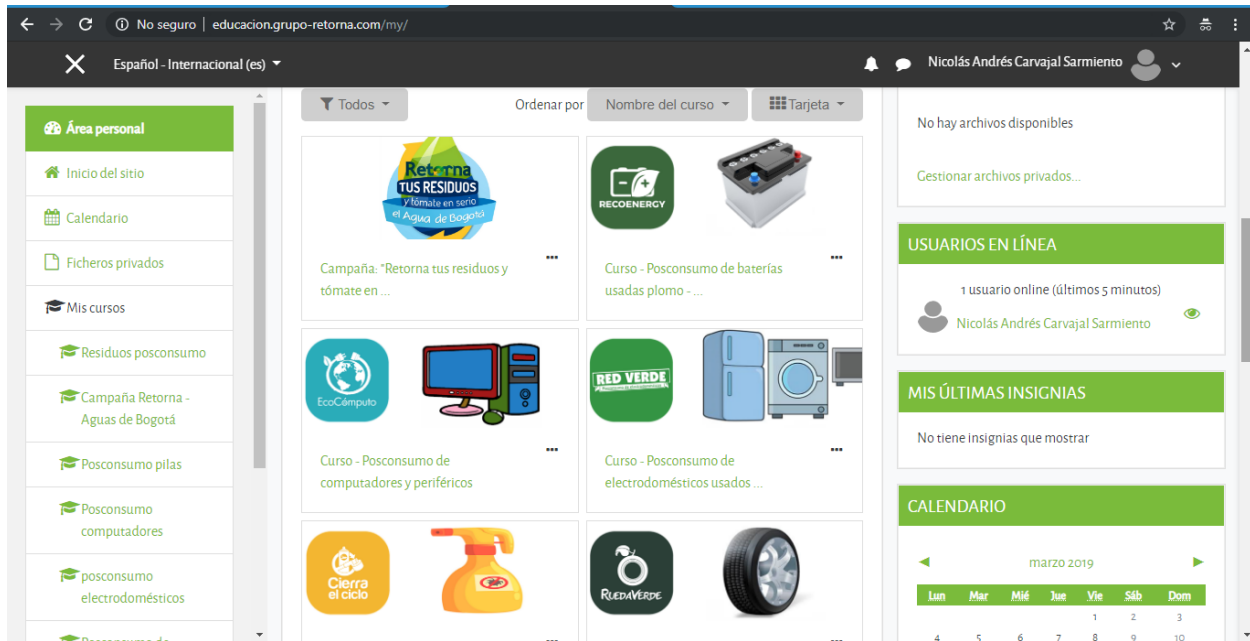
No seguro | educacion.grupo-retorna.com/my/

Español - Internacional (es)

Nicolás Andrés Carvajal Sarmiento

Área personal

Inicio del sitio

Calendario

Ficheros privados

Mis cursos

Residuos posconsumo

Campaña Retorna - Aguas de Bogotá

Posconsumo pilas

Posconsumo computadores

posconsumo electrodomésticos

Todos

Ordenar por Nombre del curso

Tarjeta

Retorna TUS RESIDUOS y tómate en serio el Agua de Bogotá

Campaña: "Retorna tus residuos y tómate en ...

RECOENERGY

Curso - Posconsumo de baterías usadas plomo - ...

EcoCómputo

Curso - Posconsumo de computadores y periféricos

RED VERDE

Curso - Posconsumo de electrodomésticos usados ...

Cierra el ciclo

RuedaVerde

No hay archivos disponibles

Gestionar archivos privados...

USUARIOS EN LÍNEA

1 usuario online (últimos 5 minutos)

Nicolás Andrés Carvajal Sarmiento

MIS ÚLTIMAS INSIGNIAS

No tiene insignias que mostrar

CALENDARIO

marzo 2019

| Lun | Mar | Mié | Jue | Vie | Sáb | Dom |
|---|---|---|---|---|---|---|
| | | | | 1 | 2 | 3 |
| 4 | 5 | 6 | 7 | 8 | 9 | 10 |